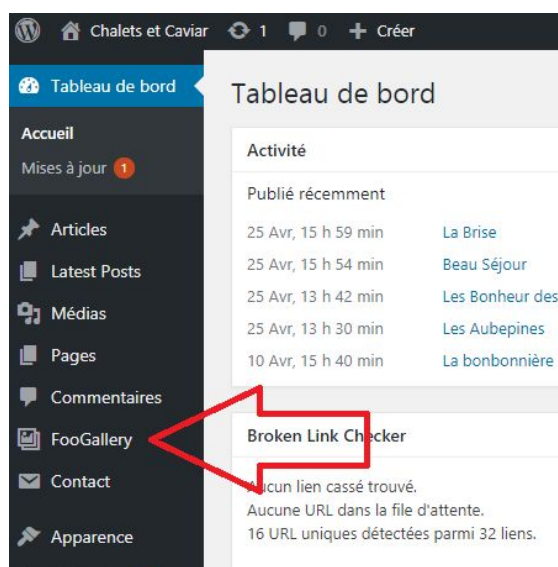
Chalets et Caviar 1 0 Créer

Tableau de bord

Accueil

Mises à jour 1

Articles

Latest Posts

Médias

Pages

Commentaires

FooGallery

Contact

Apparence

Tableau de bord

Activité

Publié récemment

| | |
|---|---|
| 25 Avr, 15 h 59 min | La Brise |
| 25 Avr, 15 h 54 min | Beau Séjour |
| 25 Avr, 13 h 42 min | Les Bonheur des |
| 25 Avr, 13 h 30 min | Les Aubepines |
| 10 Avr, 15 h 40 min | La bonbonnière |

Broken Link Checker

Aucun lien cassé trouvé.
Aucune URL dans la file d'attente.
16 URL uniques détectées parmi 32 liens.